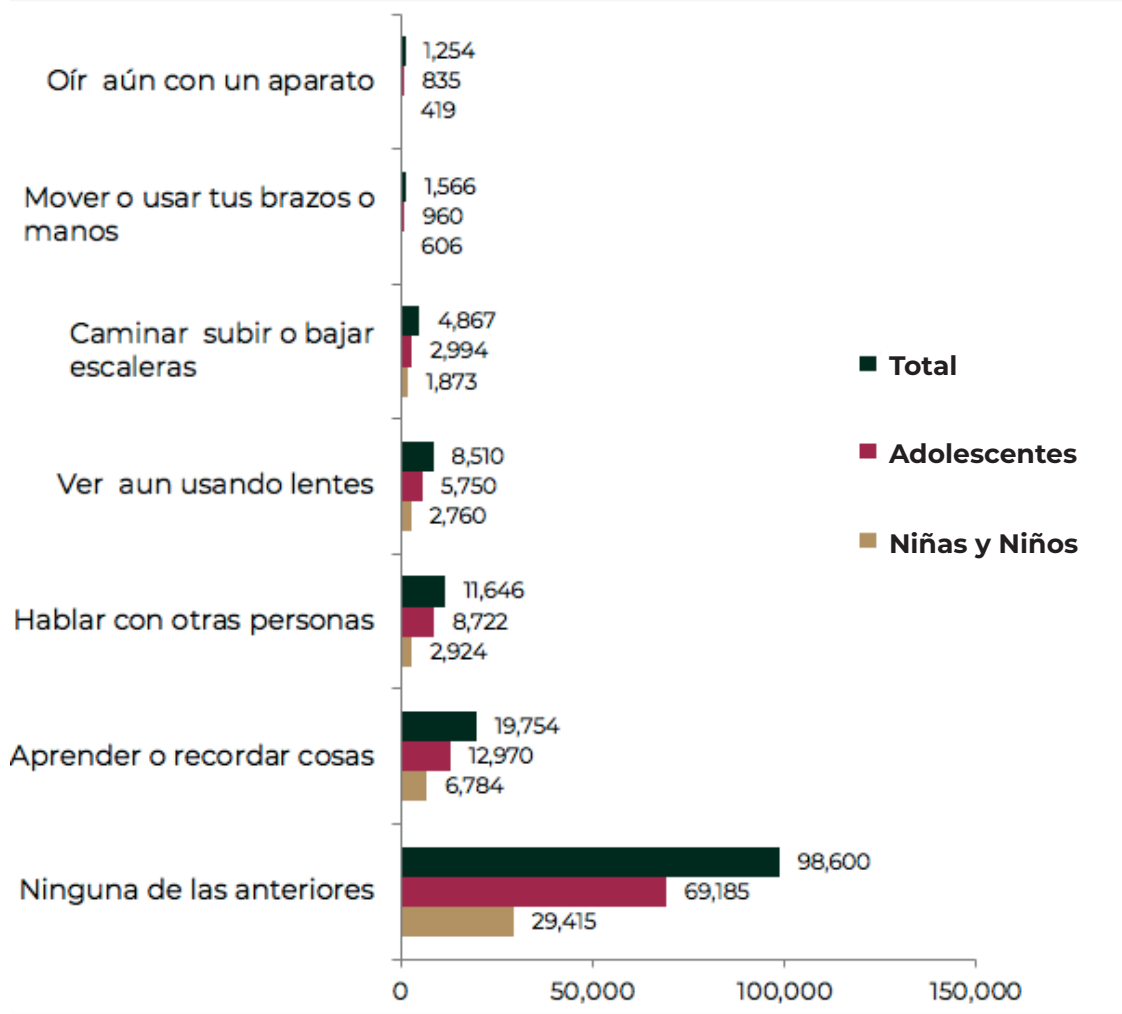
Oír aún con un aparato
1,254
835
419

Mover o usar tus brazos o manos
1,566
960
606

Caminar subir o bajar escaleras
4,867
2,994
1,873

Ver aun usando lentes
8,510
5,750
2,760

Hablar con otras personas
11,646
8,722
2,924

Aprender o recordar cosas
19,754
12,970
6,784

Ninguna de las anteriores
98,600
69,185
29,415

0
50,000
100,000
150,000

Total
Adolescentes
Niñas y Niños